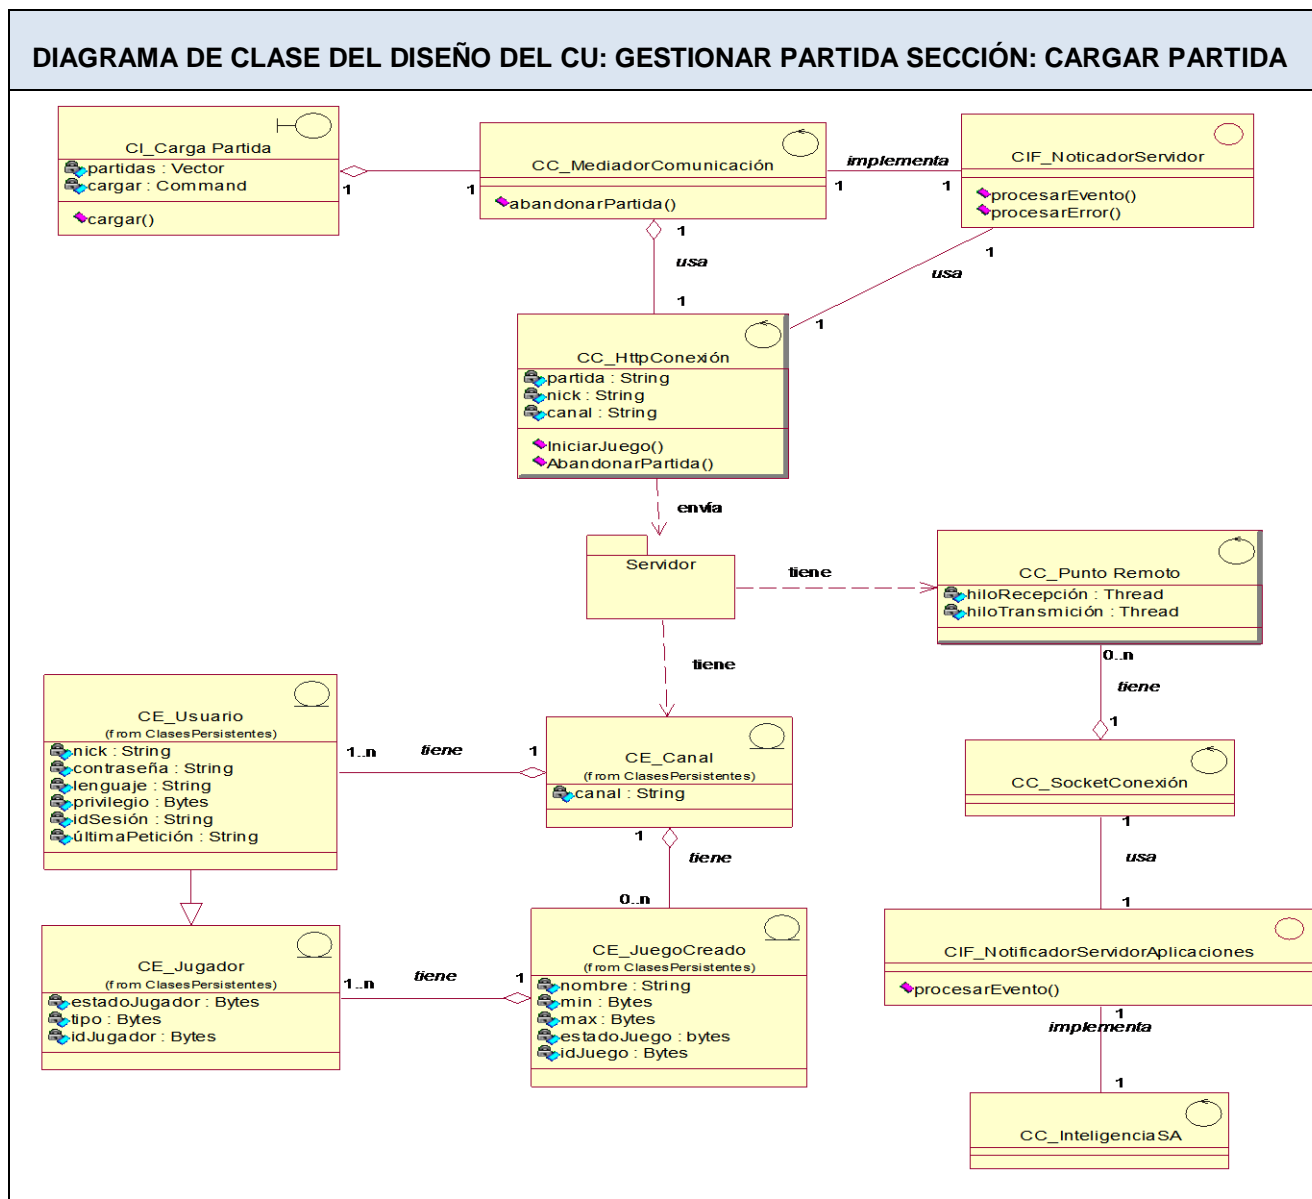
DIAGRAMA DE CLASE DEL DISEÑO DEL CU: GESTIONAR PARTIDA SECCIÓN: CARGAR PARTIDA

CI_Carga Partida
partidas : Vector
cargar : Command
cargar()

1
1

CC_MediadorComunicación
abandonarPartida()

implementa
1
1

CIF_NoticadorServidor
procesarEvento()
procesarError()

1
usa
1

1
usa
1

CC_HttpConexión
partida : String
nick : String
canal : String
IniciarJuego()
AbandonarPartida()

envía

Servidor

tiene

CC_Punto Remoto
hiloRecepción : Thread
hiloTransmición : Thread

0..n
tiene
1

tiene

CE_Usuario
(from ClasesPersistentes)
nick : String
contraseña : String
lenguaje : String
privilegio : Bytes
idSesión : String
últimaPetición : String

1..n
tiene
1

CE_Canal
(from ClasesPersistentes)
canal : String

CC_SocketConexión

1
usa
1

1
tiene
0..n

CE_Jugador
(from ClasesPersistentes)
estadoJugador : Bytes
tipo : Bytes
idJugador : Bytes

1..n
tiene
1

CE_JuegoCreado
(from ClasesPersistentes)
nombre : String
min : Bytes
max : Bytes
estadoJuego : bytes
idJuego : Bytes

CIF_NotificadorServidorAplicaciones
procesarEvento()

1
implementa
1

CC_InteligenciaSA